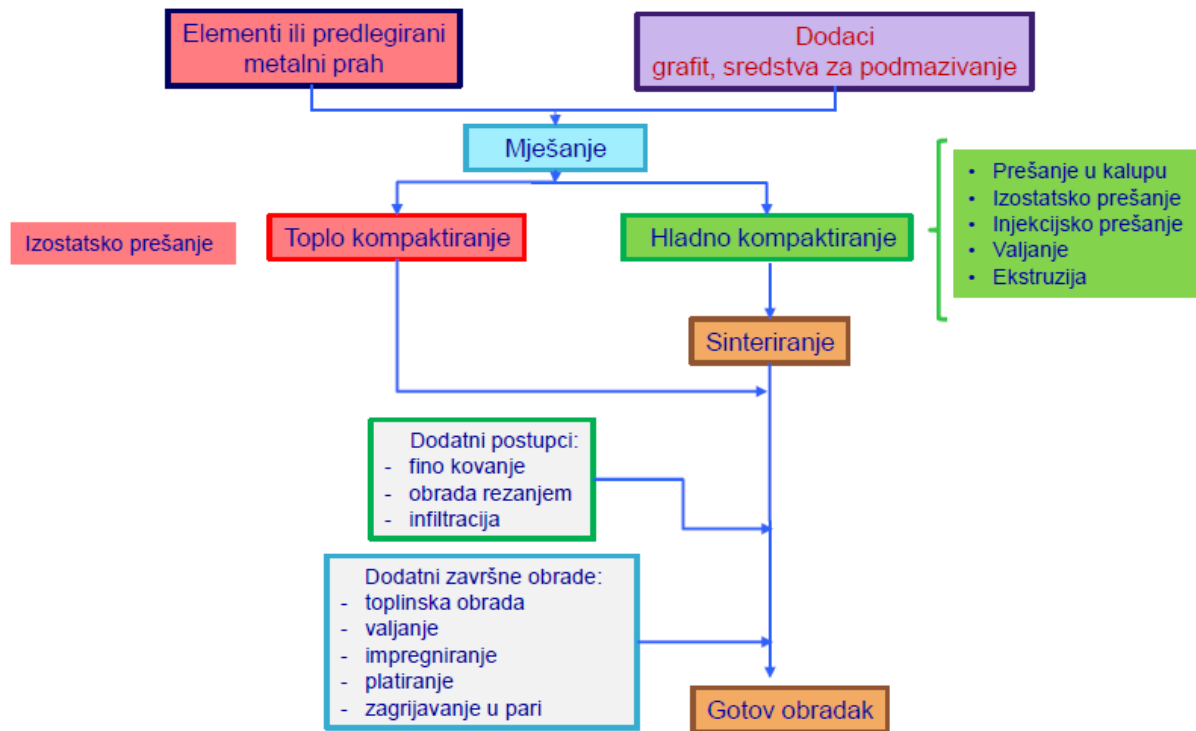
Elementi ili predlegirani metalni prah

Dodaci
grafit, sredstva za podmazivanje

Mješanje

Izostatsko prešanje

Toplo kompaktiranje

Hladno kompaktiranje

• Prešanje u kalupu
• Izostatsko prešanje
• Injekcijsko prešanje
• Valjanje
• Ekstruzija

Sinteriranje

Dodatni postupci:
- fino kovanje
- obrada rezanjem
- infiltracija

Dodatni završne obrade:
- toplinska obrada
- valjanje
- impregniranje
- platiranje
- zagrijavanje u pari

Gotov obradak